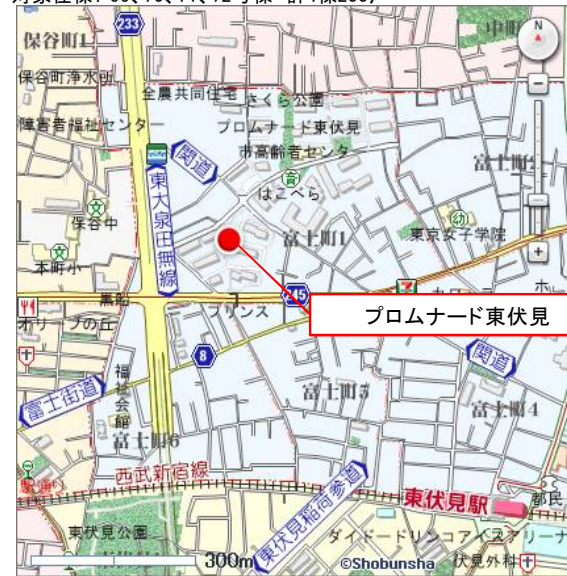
対象住棟1-38、10、11、12号棟 計4棟235戸
保谷町1
233
中町
N
保谷町浄水園
全農共同住宅
さくら公園
障害者福祉センター
プロムナード東伏見
関道
市高齢者センタ
東大泉田無線
富士町2
はこべら
保谷中
東京女子学院
富士町1
本町小
245
黒船
プロムナード東伏見
オリーブの丘
プリンス
8
関道
福祉会館
富士街道
富士町3
富士町4
富士町6
西武新宿線
東伏見稲荷参道
東伏見駅
都民
東伏見公園
ダイドードリンコアイスアリーナ
300m
©Shobunsha
伏見外科